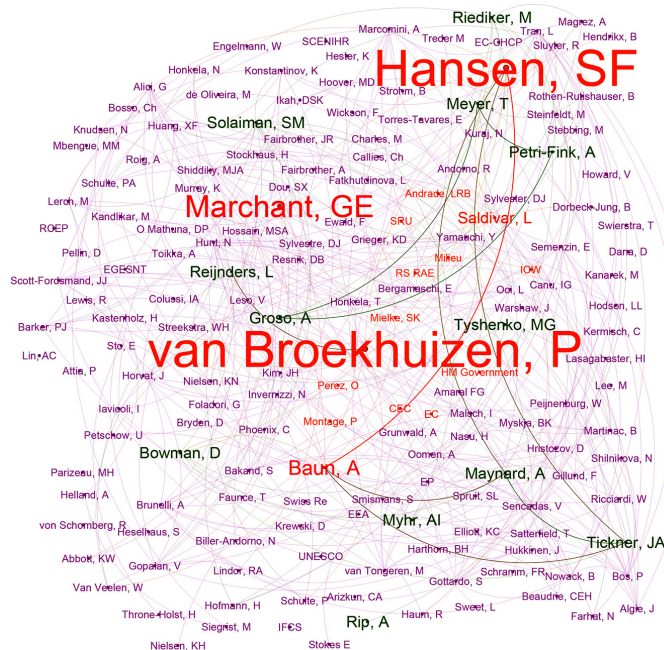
Riediker, M
Magrez, A
Marcomini, A
Tran, L
Hendrikx, B
Engelmann, W
SCENIHR
Treder M
EC-GHCP
Sluyter, R
Hester, K
Hansen, SF
Honkela, N
Konstantinov, K
Hoover, MD
Alioi, G
de Oliveira, M
Ikah, DSK
Strohm, B
Rothen-Rutishauser, B
Bosso, Ch
Meyer, T
Wickson, F
Huang, XF
Solaiman, SM
Torres-Tavares, E
Steinfeldt, M
Knudsen, N
Fairbrother, JR
Charles, M
Stebbing, M
Kuraj, N
Mbengue, MM
Stockhaus, H
Callies, Ch
Roig, A
Petri-Fink, A
Shiddiky, MJA
Fairbrother, A
Andorno, R
Schulte, PA
Howard, V
Murrey, K
Dou, SX
Fatkhutdinova, L
Andrade, LRB
Leron, M
Sylvester, DJ
Dorbeck-Jung, B
Marchant, GE
Saldivar, L
Kandlikar, M
SRU
Swierstra, T
O Mathuna, DP
Eward, F
ROEP
Hossain, MSA
Grieger, KD
Yamaschi, Y
Semenzin, E
Dana, D
Pellin, D
Hunt, N
Sylvestre, DJ
Toikka, A
Resnik, DB
Mikeu
EGESNT
IOW
Kanarek, M
Reijnders, L
RS RAE
Scott-Fordsmand, JJ
Canu, IG
Bergamaschi, E
Ooi, L
Lewis, R
Colussi, IA
Leso, V
Honkela, T
Hodsen, LL
Warshaw, J
Kastenholz, H
Groso, A
Mielke, SK
Barker, PJ
Tyshenko, MG
Streekstra, WH
Kermisch, C
Sto, E
van Broekhuizen, P
Lin, AC
Lasagabaster, HI
Attie, P
Horvat, J
Kim, JH
HM Government
Nielsen, KN
Lee, M
Invernizzi, N
Amaral FG
Iavicoli, I
Perez, O
Peijnenburg, W
Foladori, G
CSC
EC
Malsch, I
Bryden, D
Martinac, B
Montage, P
Myskja, BK
Petschow, U
Nasu, H
Phoenix, C
Grunwald, A
Hristozov, D
Shilnikova, N
Bowman, D
Oomen, A
Maynard, A
Parizeau, MH
Gillund, F
Bakand, S
Baun, A
EP
Helland, A
Sprutt, SL
Ricciardi, W
Faunce, T
Smismans, S
Brunelli, A
Sencadas, V
Swiss Re
EEA
Myhr, AI
von Schomberg, R
Heselhaus, S
Krewski, D
Elliott, KC
Satterfield, T
Biller-Andorno, N
Tickner, JA
Abbott, KW
Harthorn, BH
Hukkinen, J
UNESCO
Gopalan, V
van Tongeren, M
Schramm, FR
Bos, P
Van Veelen, W
Lindor, RA
Gottardo, S
Nowack, B
Arizkun, CA
Beaudrie, CEH
Schutte, P
Haum, R
Throne-Holst, H
Hofmann, H
Sweet, L
Algie, J
Farhat, N
Siegrist, M
Rip, A
IFCS
Nielsen, KH
Stokes E